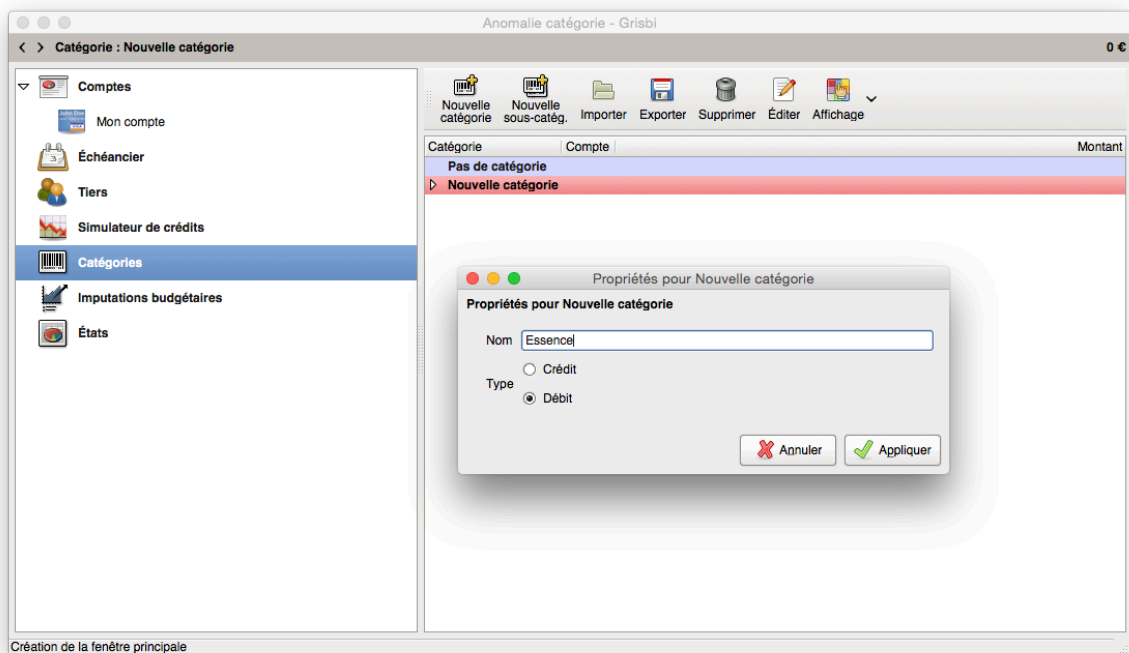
Anomalie catégorie - Grisbi

< > Catégorie : Nouvelle catégorie

0 €

Comptes

Mon compte

Échéancier

Tiers

Simulateur de crédits

Catégories

Imputations budgétaires

États

Nouvelle catégorie

Nouvelle sous-catég.

Importer

Exporter

Supprimer

Éditer

Affichage

| Catégorie | Compte | Montant |
|---|---|---|
| Pas de catégorie | | |
| Nouvelle catégorie | | |

Propriétés pour Nouvelle catégorie

Propriétés pour Nouvelle catégorie

Nom Essence

Type

Crédit

Débit

Annuler

Appliquer

Création de la fenêtre principale